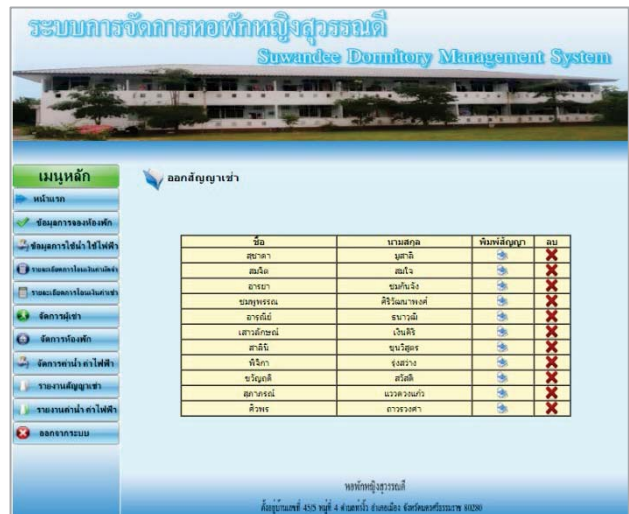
ระบบการจัดการหอพักหญิงสุวรรณดี
Suwandee Dormitory Management System

เมนูหลัก
หน้าแรก
ข้อมูลการจองห้องพัก
ข้อมูลการใช้น้ำใช้ไฟฟ้า
รายละเอียดการโอนเงินค่ามัดจำ
รายละเอียดการโอนเงินค่าเช่า
จัดการผู้เช่า
จัดการห้องพัก
จัดการค่าน้ำค่าไฟฟ้า
รายงานสัญญาเช่า
รายงานค่าน้ำค่าไฟฟ้า
ออกจากระบบ

ออกสัญญาเช่า

| ชื่อ | นามสกุล | พิมพ์สัญญา | ลบ |
|---|---|---|---|
| สุชาดา | มูลสาลี | | |
| สมใจ | สมใจ | | |
| อารยา | ชมภักดี | | |
| ชมพูพรรณ | ศิริวัฒนาพงศ์ | | |
| อารุณีย์ | ธนาวดี | | |
| เสาวลักษณ์ | เงินศิริ | | |
| สาลินี | ขุนวิสุทธ | | |
| พิจิกา | รุ่งสว่าง | | |
| ขวัญฤดี | สวัสดี | | |
| สุภาภรณ์ | แววดวงแก้ว | | |
| ศิวพร | ดาวรวงคำ | | |

หอพักหญิงสุวรรณดี
ตั้งอยู่บ้านเลขที่ 455 หมู่ที่ 4 ตำบลท่าโพ อำเภอเมือง จังหวัดนครศรีธรรมราช 80280